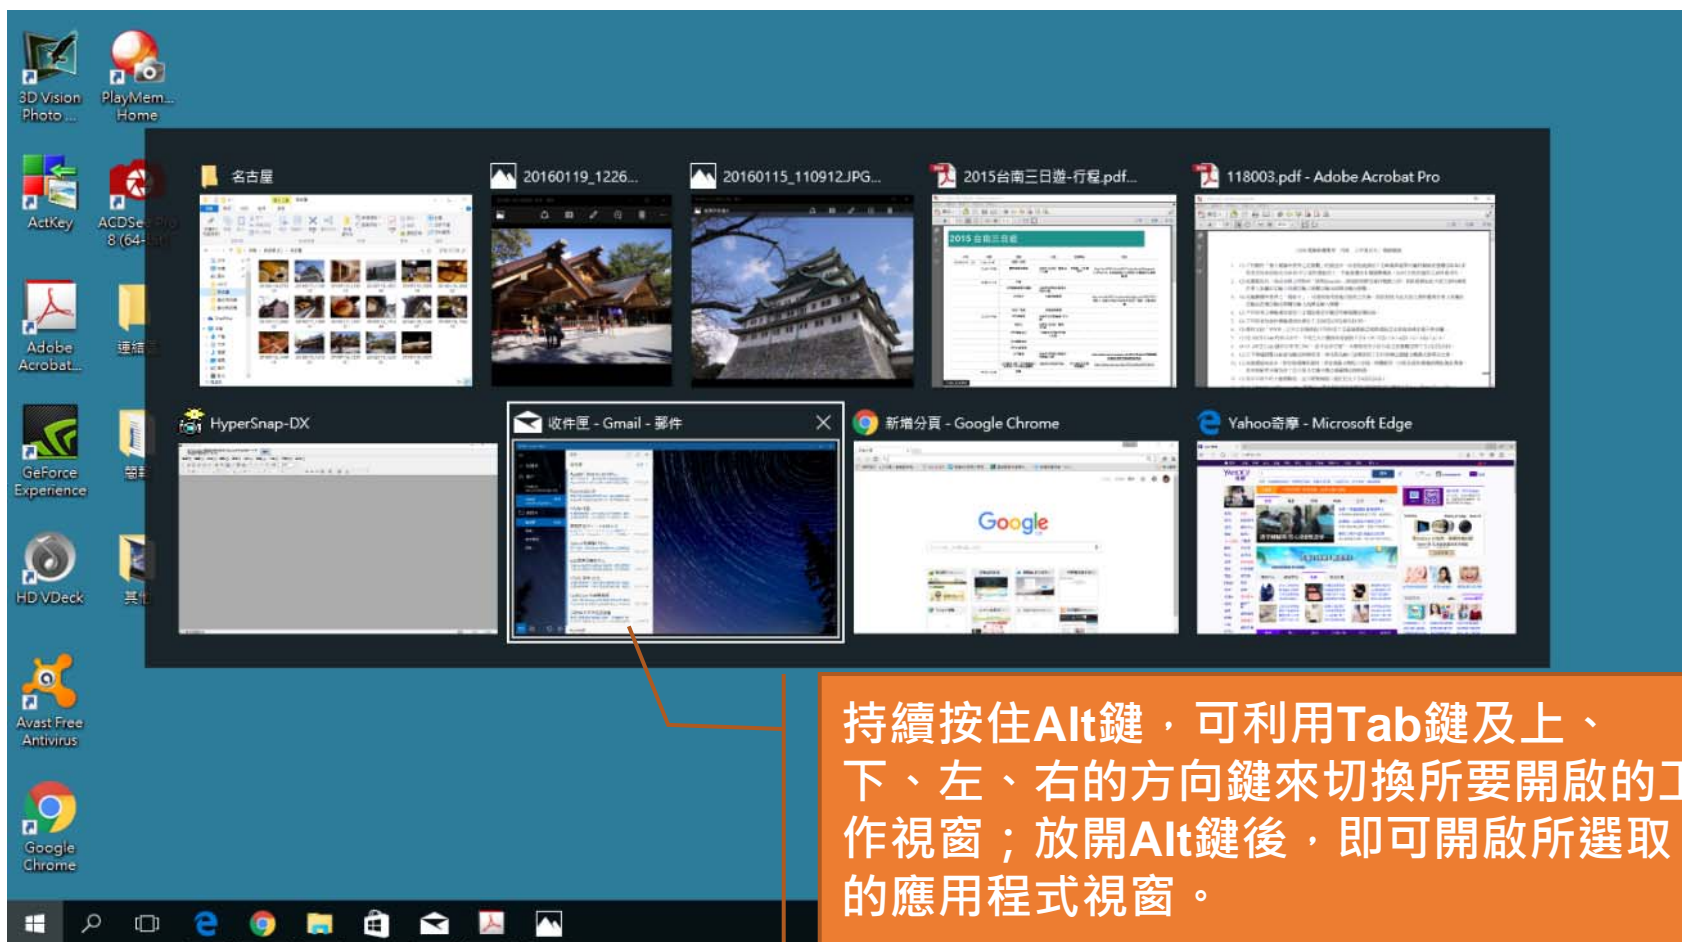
3D Vision Photo ...

PlayMem... Home

ActKey

ACDSee Pro 8 (64-bit)

Adobe Acrobat...

連結

GeForce Experience

HD VDeck

其他

Avast Free Antivirus

Google Chrome

名古屋

20160119_1226...

20160115_110912.JPG...

2015台南三日遊-行程.pdf...

118003.pdf - Adobe Acrobat Pro

HyperSnap-DX

收件匣 - Gmail - 郵件

新增分頁 - Google Chrome

Yahoo奇摩 - Microsoft Edge

Google

持續按住Alt鍵，可利用Tab鍵及上、下、左、右的方向鍵來切換所要開啟的工作視窗；放開Alt鍵後，即可開啟所選取的應用程式視窗。